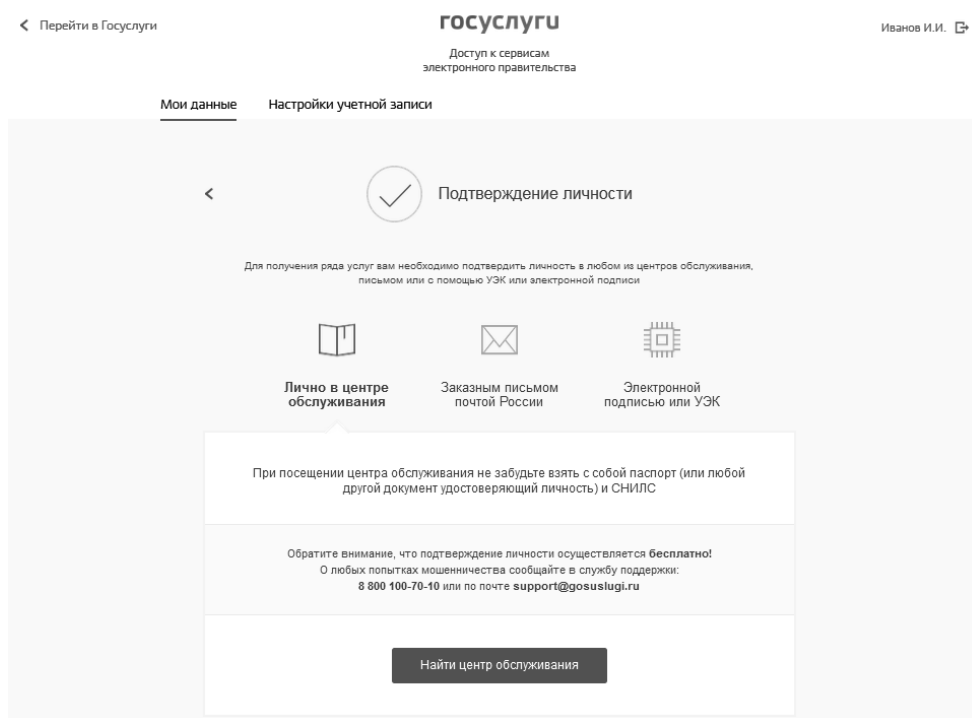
Перейти в Госуслуги

госуслуги

Доступ к сервисам электронного правительства

Иванов И.И.

Мои данные    Настройки учетной записи

Подтверждение личности

Для получения ряда услуг вам необходимо подтвердить личность в любом из центров обслуживания, письмом или с помощью УЭК или электронной подписи

Лично в центре обслуживания

Заказным письмом почтой России

Электронной подписью или УЭК

При посещении центра обслуживания не забудьте взять с собой паспорт (или любой другой документ удостоверяющий личность) и СНИЛС

Обратите внимание, что подтверждение личности осуществляется бесплатно!
О любых попытках мошенничества сообщайте в службу поддержки:
8 800 100-70-10 или по почте support@gosuslugi.ru

Найти центр обслуживания